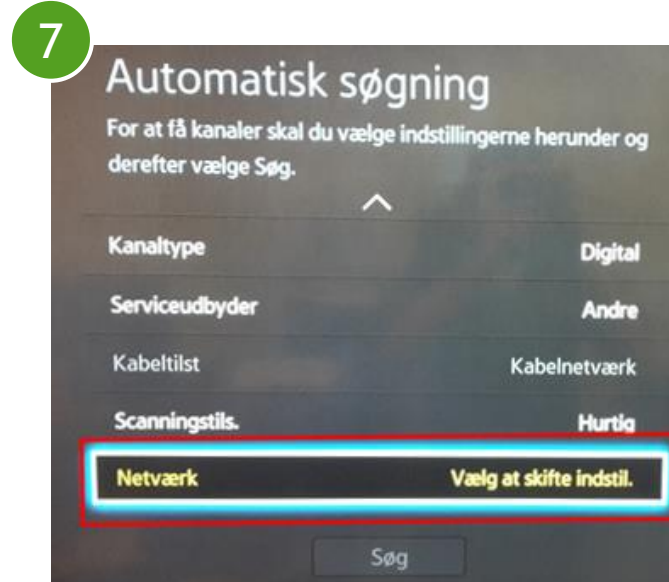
7

Automatisk søgning

For at få kanaler skal du vælge indstillingerne herunder og derefter vælge Søg.

| | |
|---|---|
| Kanaltype | Digital |
| Serviceudbyder | Andre |
| Kabeltilst | Kabelnetværk |
| Scanningstils. | Hurtig |
| Netværk | Vælg at skifte indstil. |

Søg